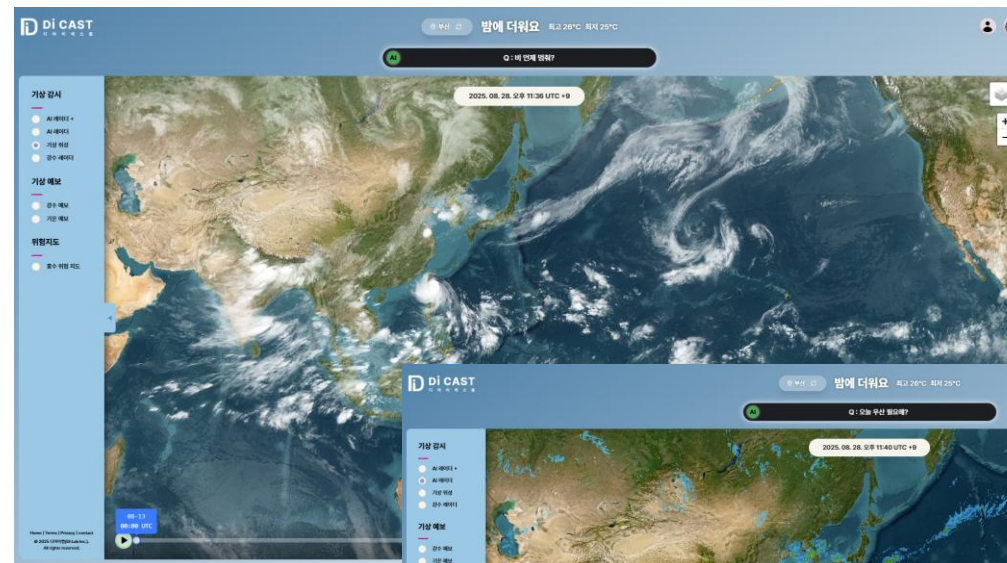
Di CAST
디 아 이 캐 스 트

◎ 부산 ⟳ 밤에 더워요 최고 26°C 최저 25°C

AI Q : 비 언제 멈춰?

2025. 08. 28. 오후 11:36 UTC +9

기상 감시
AI 레이더 +
AI 레이더
기상 위성
강수 레이더

기상 예보
강수 예보
기온 예보

위험지도
호우 위험 지도

08-13
00:00 UTC

Home | Terms | Privacy | Contact
© 2025 디아이랩(Di-Lab Inc.).
All rights reserved.

Di CAST
디 아 이 캐 스 트

◎ 부산 ⟳ 밤에 더워요 최고 26°C 최저 25°C

AI Q : 오늘 우산 필요해?

2025. 08. 28. 오후 11:40 UTC +9

기상 감시
AI 레이더 +
AI 레이더
기상 위성
강수 레이더

기상 예보
강수 예보
기온 예보